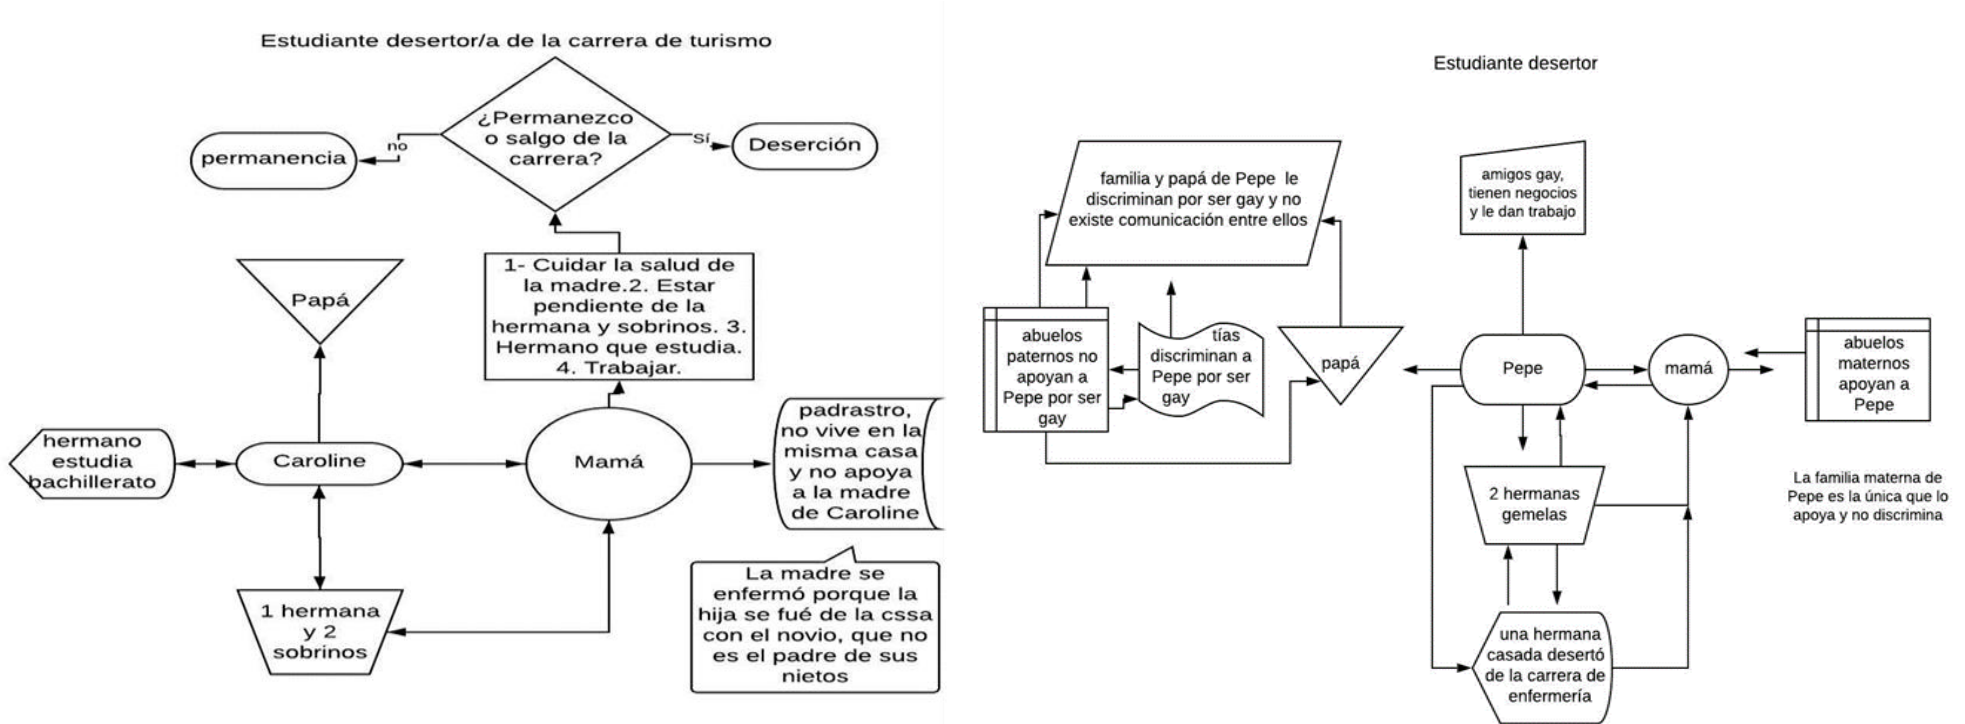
Estudiante desertor/a de la carrera de turismo

¿Permanezco o salgo de la carrera?

no

permanencia

Sí

Deserción

1- Cuidar la salud de la madre.2. Estar pendiente de la hermana y sobrinos. 3. Hermano que estudia. 4. Trabajar.

Papá

hermano estudia bachillerato

Caroline

Mamá

padrastro, no vive en la misma casa y no apoya a la madre de Caroline

1 hermana y 2 sobrinos

La madre se enfermó porque la hija se fué de la cssa con el novio, que no es el padre de sus nietos

Estudiante desertor

familia y papá de Pepe le discriminan por ser gay y no existe comunicación entre ellos

amigos gay, tienen negocios y le dan trabajo

abuelos paternos no apoyan a Pepe por ser gay

tías discriminan a Pepe por ser gay

papá

Pepe

mamá

abuelos maternos apoyan a Pepe

2 hermanas gemelas

La familia materna de Pepe es la única que lo apoya y no discrimina

una hermana casada desertó de la carrera de enfermería